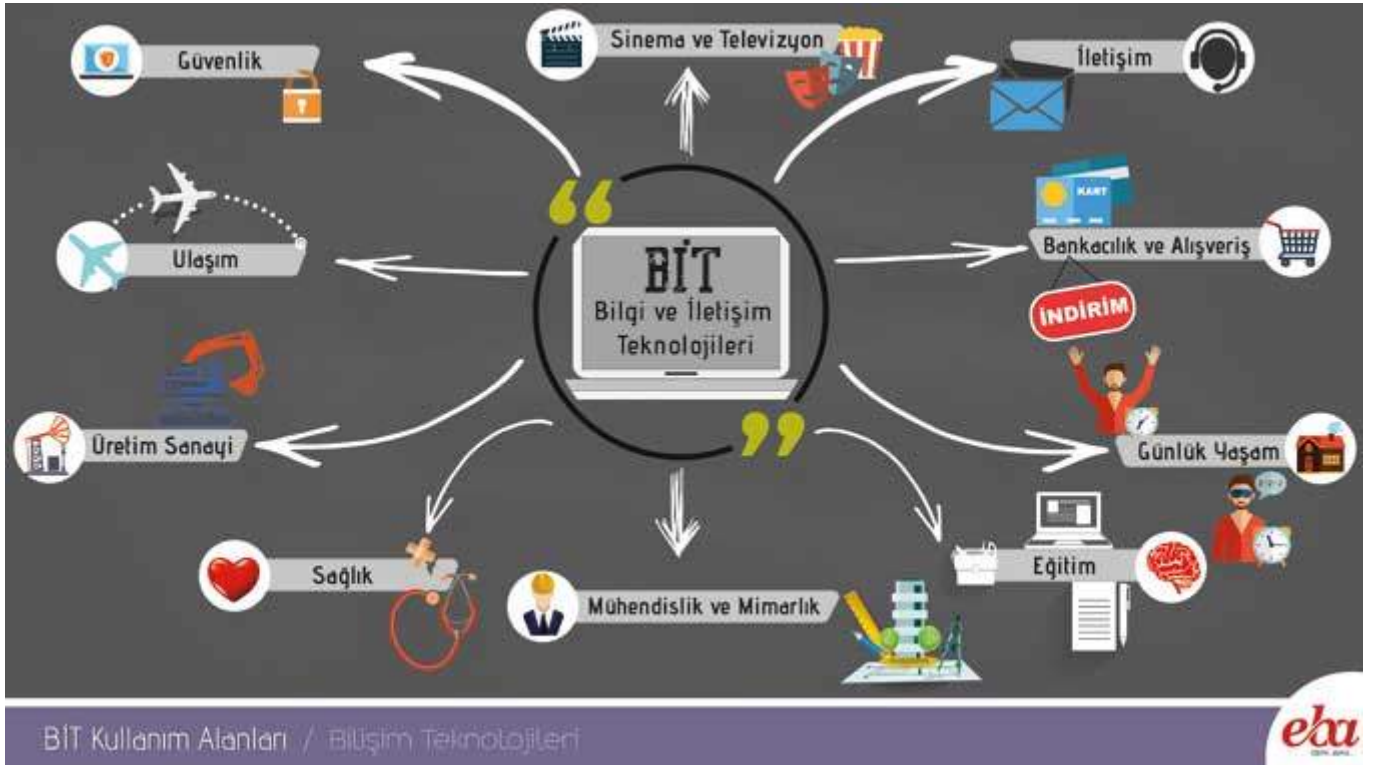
Güvenlik

Sinema ve Televizyon

İletişim

KART

Ulaşım

BİT
Bilgi ve İletişim Teknolojileri

Bankacılık ve Alışveriş

İNDİRİM

Üretim Sanayi

Günlük Yaşam

Sağlık

Mühendislik ve Mimarlık

Eğitim

BİT Kullanım Alanları / Bilişim Teknolojileri

eba